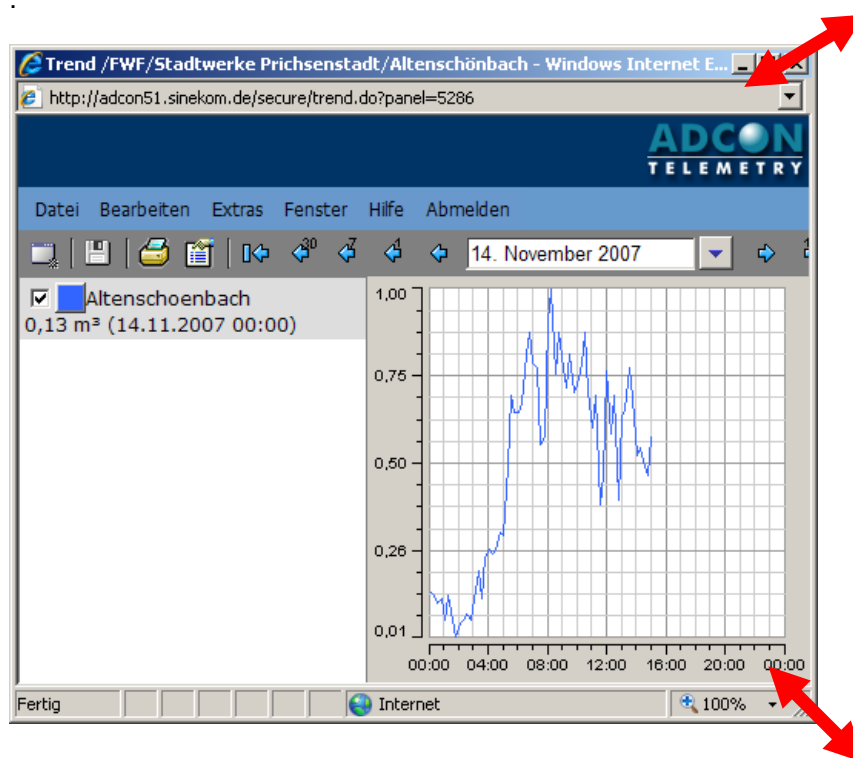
.

Trend /FWF/Stadtwerke Prichsenstadt/Altenschönbach - Windows Internet E...

http://adcon51.sinekom.de/secure/trend.do?panel=5286

ADCON TELEMETRY

Datei Bearbeiten Extras Fenster Hilfe Abmelden

30 7 1 14. November 2007

Altenschoenbach
0,13 m³ (14.11.2007 00:00)

1,00
0,75
0,50
0,26
0,01

00:00 04:00 08:00 12:00 16:00 20:00 00:00

Fertig Internet 100%